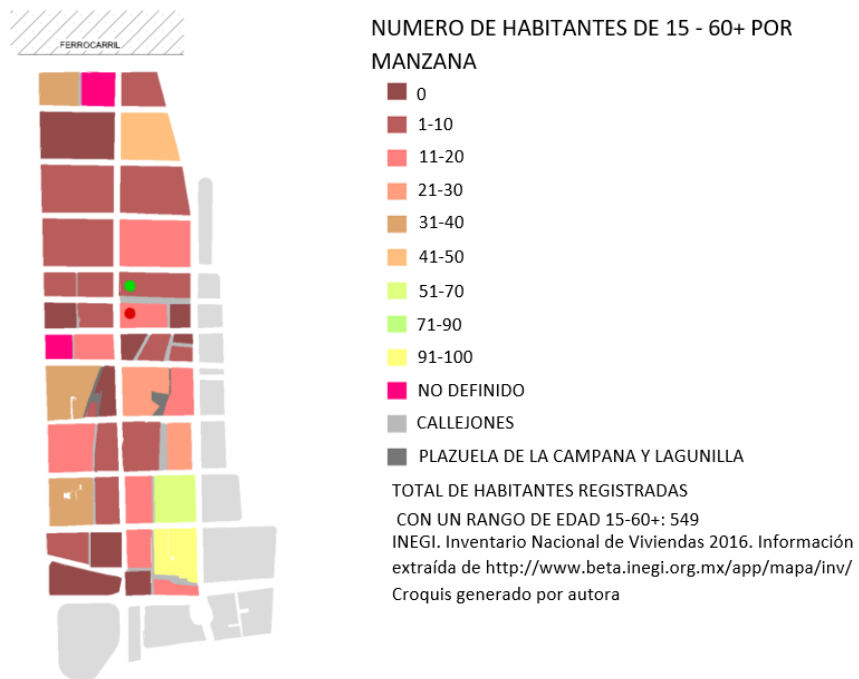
FERROCARRIL

NUMERO DE HABITANTES DE 15 - 60+ POR MANZANA

0
1-10
11-20
21-30
31-40
41-50
51-70
71-90
91-100
NO DEFINIDO
CALLEJONES
PLAZUELA DE LA CAMPANA Y LAGUNILLA

TOTAL DE HABITANTES REGISTRADAS CON UN RANGO DE EDAD 15-60+: 549
INEGI. Inventario Nacional de Viviendas 2016. Información extraída de http://www.beta.inegi.org.mx/app/mapa/inv/
Croquis generado por autora